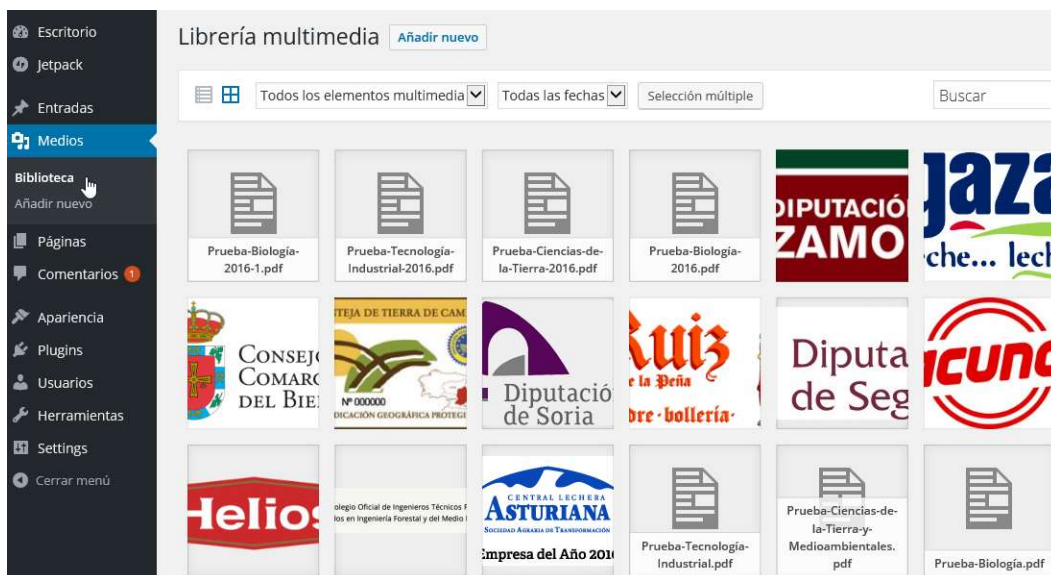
Escritorio
Jetpack
Entradas
Medios
Biblioteca
Añadir nuevo
Páginas
Comentarios 1
Apariencia
Plugins
Usuarios
Herramientas
Settings
Cerrar menú

Librería multimedia Añadir nuevo

Todos los elementos multimedia
Todas las fechas
Selección múltiple
Buscar

Prueba-Biología-2016-1.pdf
Prueba-Tecnología-Industrial-2016.pdf
Prueba-Ciencias-de-la-Tierra-2016.pdf
Prueba-Biología-2016.pdf
DIPUTACIÓ ZAMO
jaza
che... lech

Consej Comarc del Bie
TEJA DE TIERRA DE CAM
Nº 000000
DICACIÓN GEOGRÁFICA PROTEGI
Diputació de Soria
Ruiz
e la Peña
bre · bollería ·
Diputa de Seg
icun

Helios
olegio Oficial de Ingenieros Técnicos F
los en Ingeniería Forestal y del Medio I
CENTRAL LECHERA
ASTURIANA
SOCIEDAD AGRARIA DE TRANSFORMACIÓN
Empresa del Año 201
Prueba-Tecnología-Industrial.pdf
Prueba-Ciencias-de-la-Tierra-y-Medioambientales.pdf
Prueba-Biología.pdf